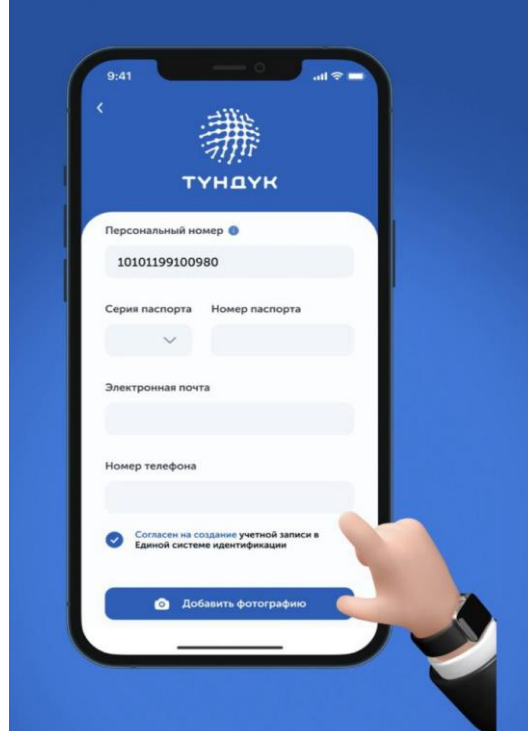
9:41

<

ТҮНДҮК

Персональный номер

10101199100980

Серия паспорта

Номер паспорта

Электронная почта

Номер телефона

Согласен на создание учетной записи в Единой системе идентификации

Добавить фотографию